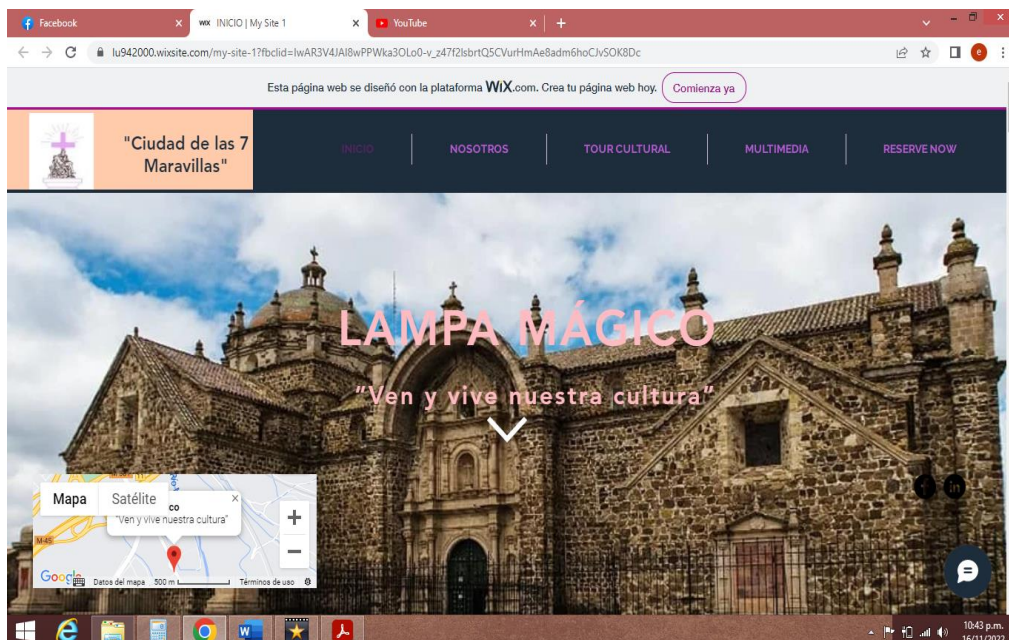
Facebook
INICIO | My Site 1
YouTube
lu942000.wixsite.com/my-site-1?fbclid=IwAR3V4JAI8wPPWka3OLo0-v_z47f2lsbrtQ5CVurHmAe8adm6hoCJvSOK8Dc

Esta página web se diseñó con la plataforma WiX.com. Crea tu página web hoy. Comienza ya

"Ciudad de las 7 Maravillas"

INICIO
NOSOTROS
TOUR CULTURAL
MULTIMEDIA
RESERVE NOW

LAMPA MÁGICO

"Ven y vive nuestra cultura"

Mapa
Satélite
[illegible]co
"Ven y vive nuestra cultura"
M-45
Google
Datos del mapa
500 m
Términos de uso

10:43 p.m.
16/11/2022